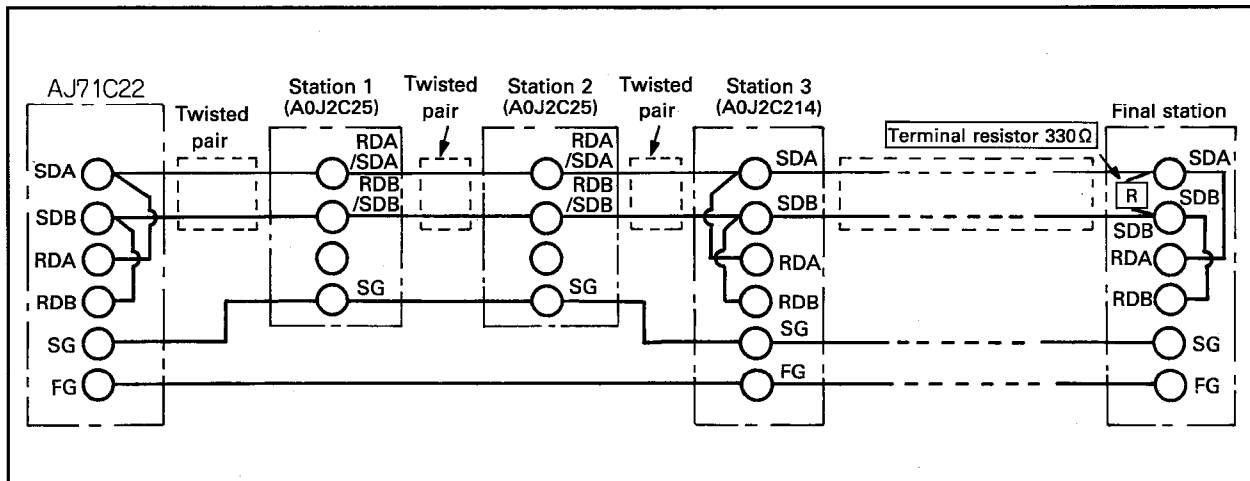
AJ71C22

Twisted pair

Station 1 (A0J2C25)

Twisted pair

Station 2 (A0J2C25)

Twisted pair

Station 3 (A0J2C214)

Terminal resistor 330 Ω

Final station

SDA
SDB
RDA
RDB
SG
FG

RDA /SDA
RDB /SDB
SG

RDA /SDA
RDB /SDB
SG

SDA
SDB
RDA
RDB
SG
FG

R
SDA
SDB
SDB
RDA
RDB
SG
FG